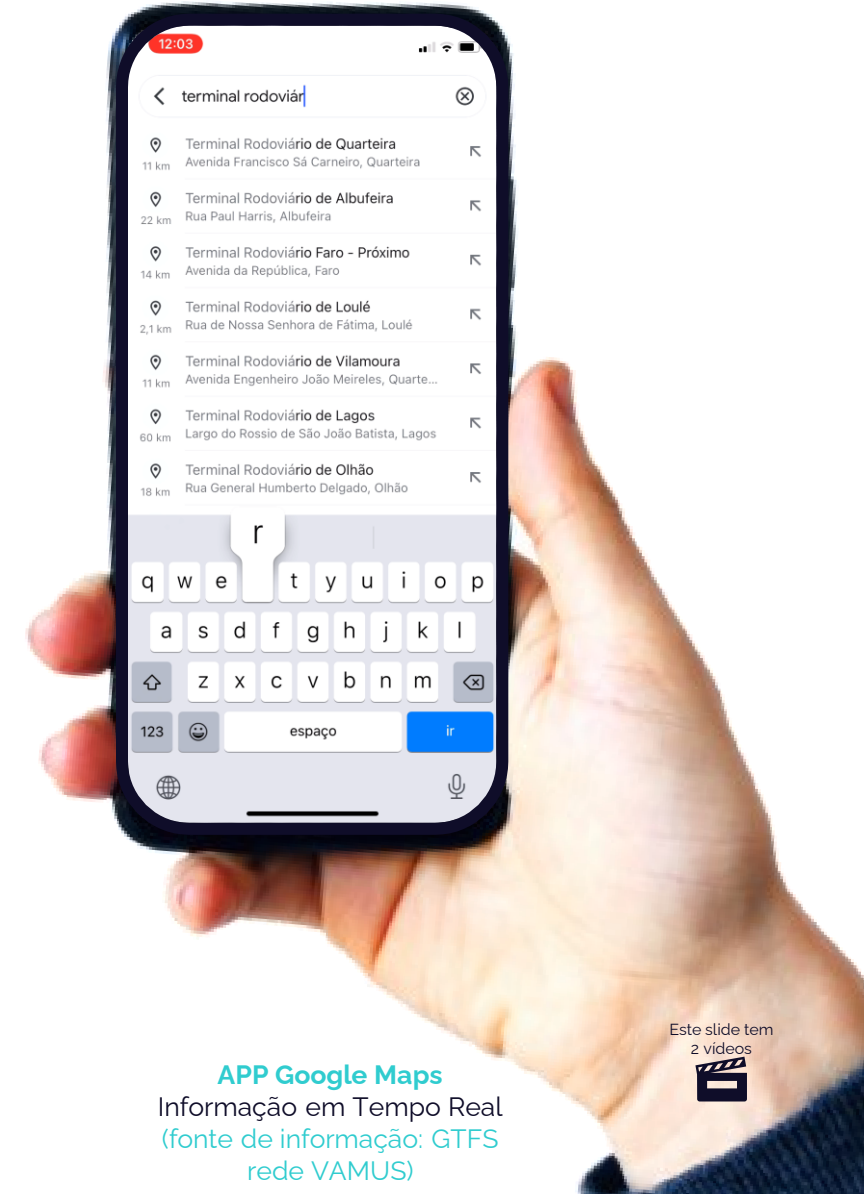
12:03

terminal rodoviár

11 km
Terminal Rodoviário de Quarteira
Avenida Francisco Sá Carneiro, Quarteira

22 km
Terminal Rodoviário de Albufeira
Rua Paul Harris, Albufeira

14 km
Terminal Rodoviário Faro - Próximo
Avenida da República, Faro

2,1 km
Terminal Rodoviário de Loulé
Rua de Nossa Senhora de Fátima, Loulé

11 km
Terminal Rodoviário de Vilamoura
Avenida Engenheiro João Meireles, Quarte...

60 km
Terminal Rodoviário de Lagos
Largo do Rossio de São João Batista, Lagos

18 km
Terminal Rodoviário de Olhão
Rua General Humberto Delgado, Olhão

r
q w e t y u i o p
a s d f g h j k l
z x c v b n m
123 espaço ir

Este slide tem 2 vídeos

APP Google Maps
Informação em Tempo Real
(fonte de informação: GTFS rede VAMUS)